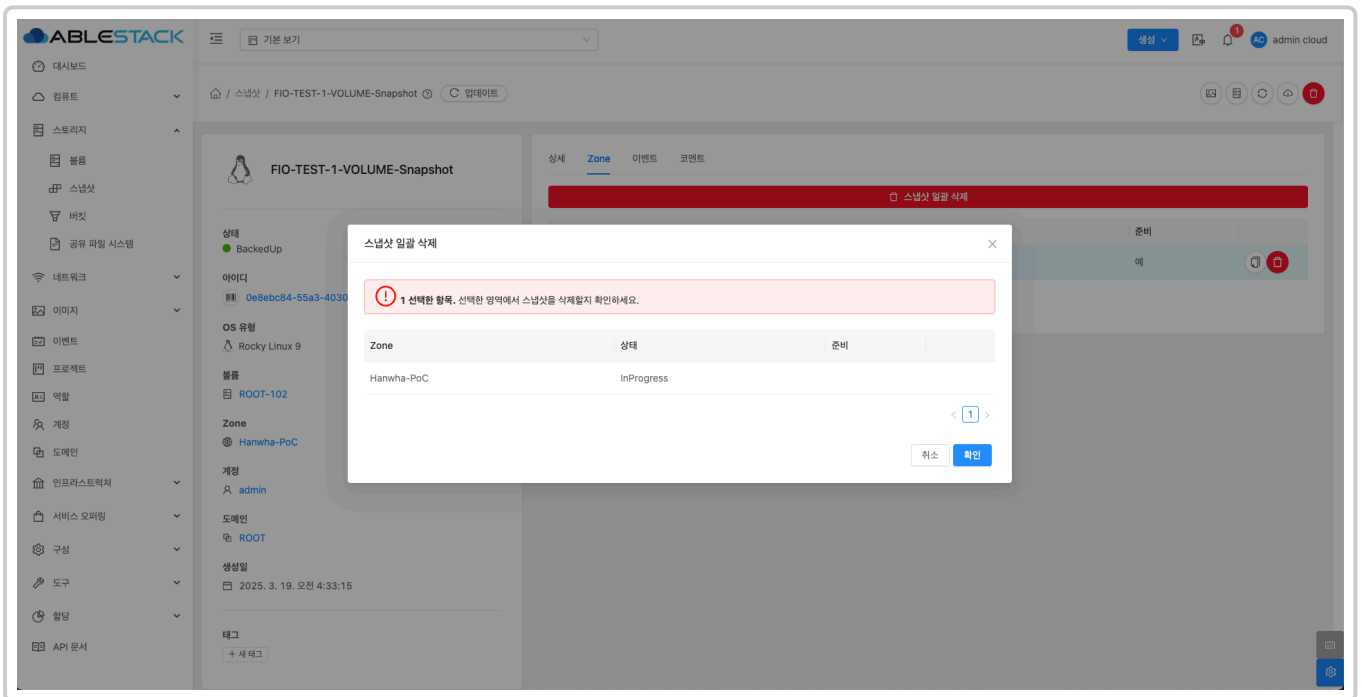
ABLESTACK

기본 보기

생성

1

AC admin cloud

대시보드
컴퓨트
스토리지
볼륨
스냅샷
버킷
공유 파일 시스템
네트워크
이미지
이벤트
프로젝트
역할
계정
도메인
인프라스트럭쳐
서비스 오퍼링
구성
도구
할당
API 문서

/ 스냅샷 / FIO-TEST-1-VOLUME-Snapshot 업데이트

FIO-TEST-1-VOLUME-Snapshot

상태
BackedUp
아이디
0e8ebc84-55a3-4030
OS 유형
Rocky Linux 9
볼륨
ROOT-102
Zone
Hanwha-PoC
계정
admin
도메인
ROOT
생성일
2025. 3. 19. 오전 4:33:15
태그
+ 새 태그

상세 Zone 이벤트 코멘트

스냅샷 일괄 삭제

준비
예

스냅샷 일괄 삭제

1 선택한 항목. 선택한 영역에서 스냅샷을 삭제할지 확인하세요.

| Zone | 상태 | 준비 |
|---|---|---|
| Hanwha-PoC | InProgress | |

1

취소 확인